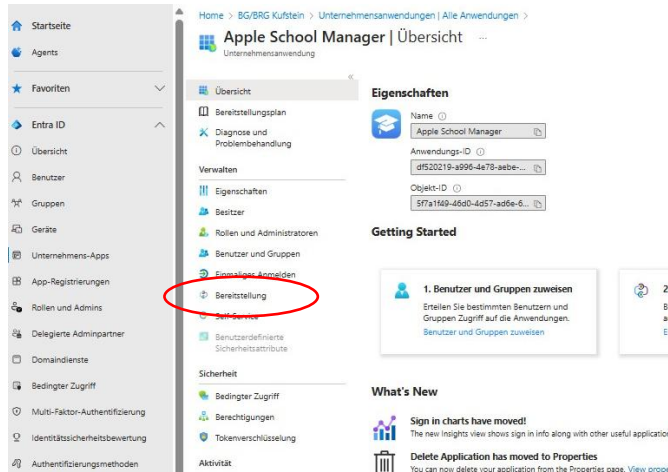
Startseite
Agents
Favoriten
Entra ID
Übersicht
Benutzer
Gruppen
Geräte
Unternehmens-Apps
App-Registrierungen
Rollen und Admins
Delegierte Adminpartner
Domaindienste
Bedingter Zugriff
Multi-Faktor-Authentifizierung
Identitätssicherheitsbewertung
Authentifizierungsmethoden

Home > BG/BRG Kufstein > Unternehmensanwendungen | Alle Anwendungen >
Apple School Manager | Übersicht ...
Unternehmensanwendung

«
Übersicht
Bereitstellungsplan
Diagnose und Problembehandlung
Verwalten
Eigenschaften
Besitzer
Rollen und Administratoren
Benutzer und Gruppen
Einmaliges Anmelden
Bereitstellung
Self-Service
Benutzerdefinierte Sicherheitsattribute
Sicherheit
Bedingter Zugriff
Berechtigungen
Tokenverschlüsselung
Aktivität

Eigenschaften
Name ⓘ
Apple School Manager
Anwendungs-ID ⓘ
df520219-a996-4e78-aebe-...
Objekt-ID ⓘ
5f7a1f49-46d0-4d57-ad6e-6...

Getting Started

1. Benutzer und Gruppen zuweisen
Erteilen Sie bestimmten Benutzern und Gruppen Zugriff auf die Anwendungen.
Benutzer und Gruppen zuweisen

2
B
a
E

What's New
Sign in charts have moved!
The new insights views shows sign in info along with other useful applicatio
Delete Application has moved to Properties
You can now delete your application from the Properties page. View prop